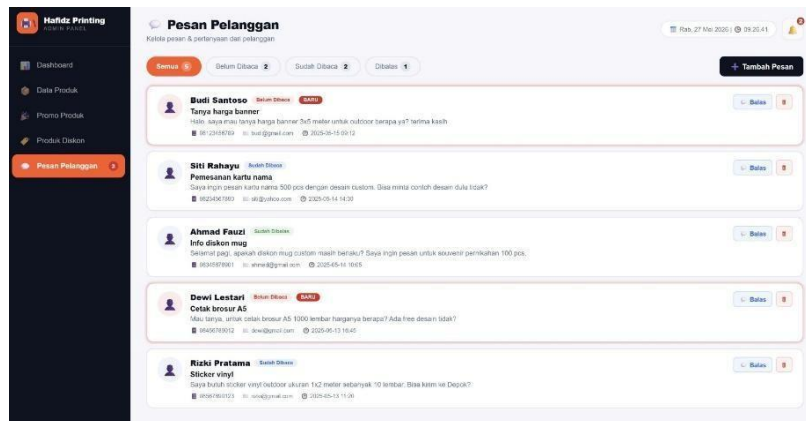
Hafidz Printing
ADMIN PANEL

Dashboard
Data Produk
Promo Produk
Produk Diskon
Pesan Pelanggan 2

Pesan Pelanggan
Kelola pesan & pertanyaan dari pelanggan

Rab, 27 Mei 2026 | 09.20.41

2

Semua 5
Belum Dibaca 2
Sudah Dibaca 2
Dibalas 1

+ Tambah Pesan

Budi Santoso Belum Dibaca BARU
Tanya harga banner
Halo, saya mau tanya harga banner 3x5 meter untuk outdoor berapa ya? terima kasih
08123456789 budi@gmail.com 2025-05-15 09:12
Balas

Siti Rahayu Sudah Dibaca
Pemesanan kartu nama
Saya ingin pesan kartu nama 500 pcs dengan desain custom. Bisa minta contoh desain dulu tidak?
08234567890 siti@yahoo.com 2025-05-14 14:30
Balas

Ahmad Fauzi Sudah Dibalas
Info diskon mug
Selamat pagi, apakah diskon mug custom masih berlaku? Saya ingin pesan untuk souvenir pernikahan 100 pcs.
08345678901 ahmad@gmail.com 2025-05-14 10:05
Balas

Dewi Lestari Belum Dibaca BARU
Cetak brosur A5
Mau tanya, untuk cetak brosur A5 1000 lembar harganya berapa? Ada free desain tidak?
08456789012 dewi@gmail.com 2025-05-13 16:45
Balas

Rizki Pratama Sudah Dibaca
Sticker vinyl
Saya butuh sticker vinyl outdoor ukuran 1x2 meter sebanyak 10 lembar. Bisa kirim ke Depok?
08567890123 rizki@gmail.com 2025-05-13 11:20
Balas